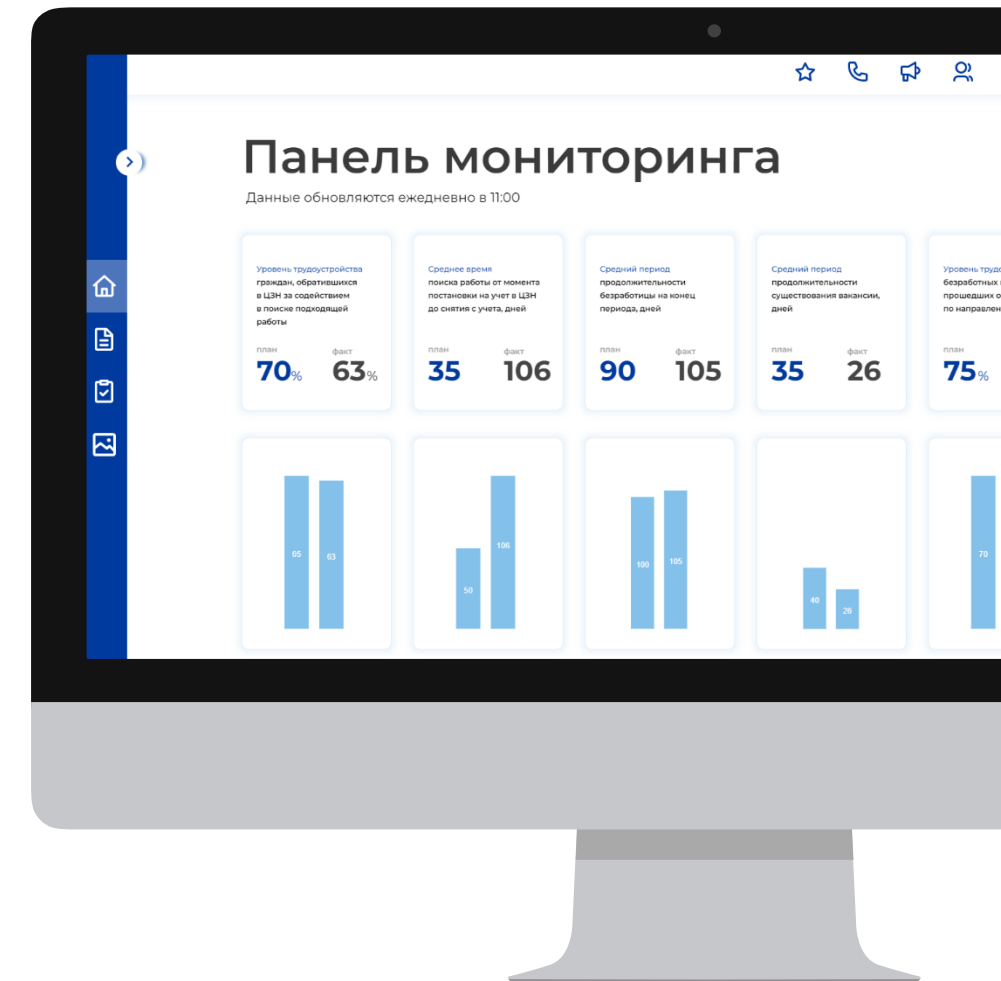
Панель мониторинга

Данные обновляются ежедневно в 11:00

Уровень трудоустройства граждан, обратившихся в ЦЗН за содействием в поиске подходящей работы

план 70% факт 63%

Среднее время поиска работы от момента постановки на учет в ЦЗН до снятия с учета, дней

план 35 факт 106

Средний период продолжительности безработицы на конец периода, дней

план 90 факт 105

Средний период продолжительности существования вакансии, дней

план 35 факт 26

Уровень труд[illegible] безработных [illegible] прошедших о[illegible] по направлен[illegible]

план 75%

65 63

50 106

100 105

40 26

70